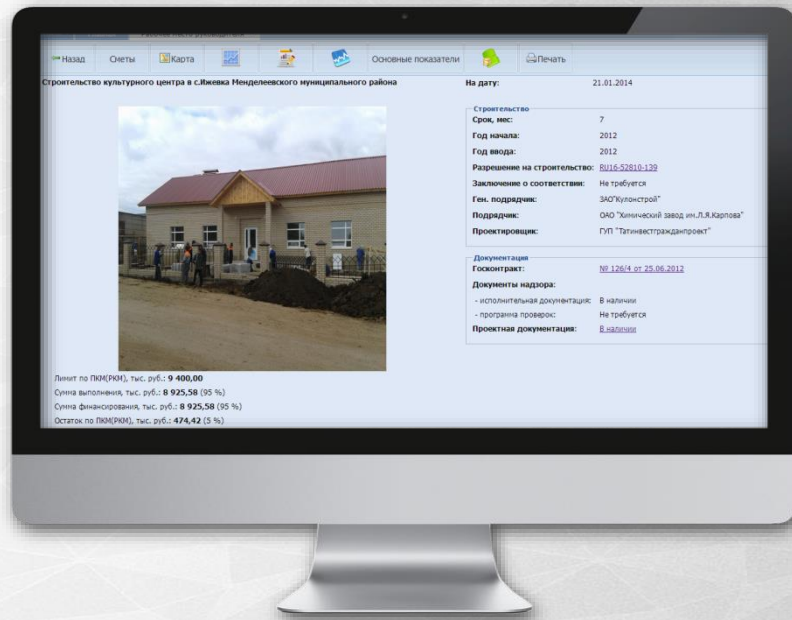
Назад Сметы Карта Основные показатели Печать

Строительство культурного центра в с.Ижевка Менделеевского муниципального района

На дату: 21.01.2014

Строительство
Срок, мес: 7
Год начала: 2012
Год ввода: 2012
Разрешение на строительство: RU16-52810-139
Заключение о соответствии: Не требуется
Ген. подрядчик: ЗАО"Кулонстрой"
Подрядчик: ОАО "Химический завод им.Л.Я.Карпова"
Проектировщик: ГУП "Татинвестгражданпроект"

Документация
Госконтракт: № 126/4 от 25.06.2012
Документы надзора:
- исполнительная документация: В наличии
- программа проверок: Не требуется
Проектная документация: В наличии

Лимит по ПКМ(РКМ), тыс. руб.: 9 400,00
Сумма выполнения, тыс. руб.: 8 925,58 (95 %)
Сумма финансирования, тыс. руб.: 8 925,58 (95 %)
Остаток по ПКМ(РКМ), тыс. руб.: 474,42 (5 %)